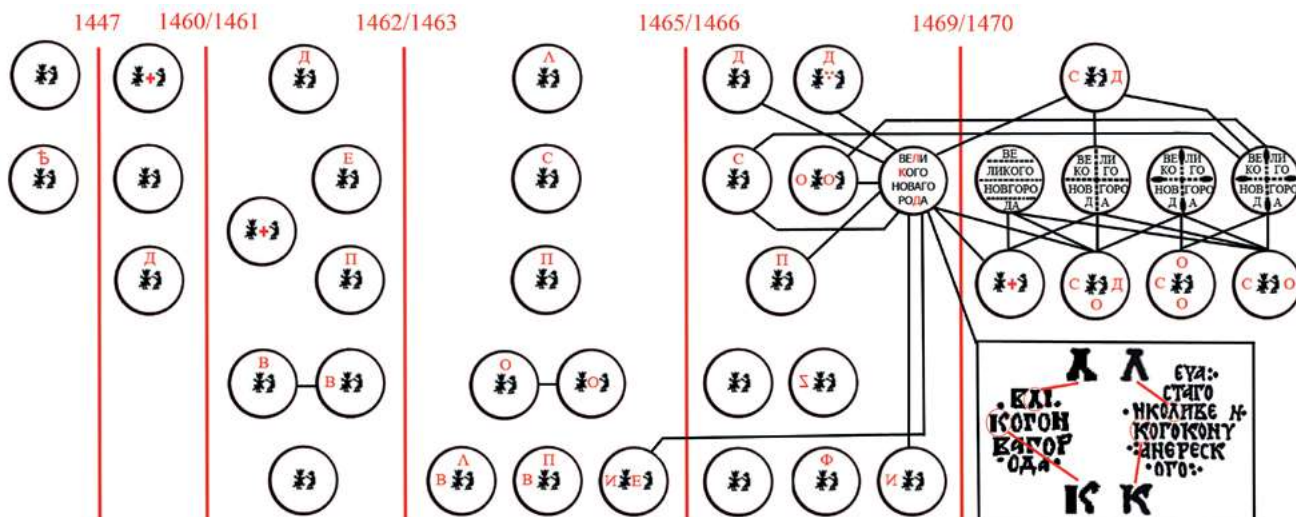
1447 1460/1461 1462/1463 1465/1466 1469/1470

Ѣ

Д

Д
Е
П
В В

Л
С
П
О О
В Л В П И Е

Д Д
С О О
П
Z
Ф И

ВЕЛИ КОГО НОВАГО РОДА

С Д
ВЕ ЛИКОГО НОВГОРО ДА
ВЕ ЛИ КО ГО НОВ ГОРО Д А
ВЕ ЛИ КО ГО НОВ ГОРО Д А
ВЕ ЛИ КО ГО НОВ ГОРО Д А

С Д О
О С О
С О

Л Л
ВЕЛI КОГОН ВАГОР ОДА
ЕVА СТАГО НИКОЛИВЕ Н КОГОКОНУ АНЕРЕСК ОГО
К К